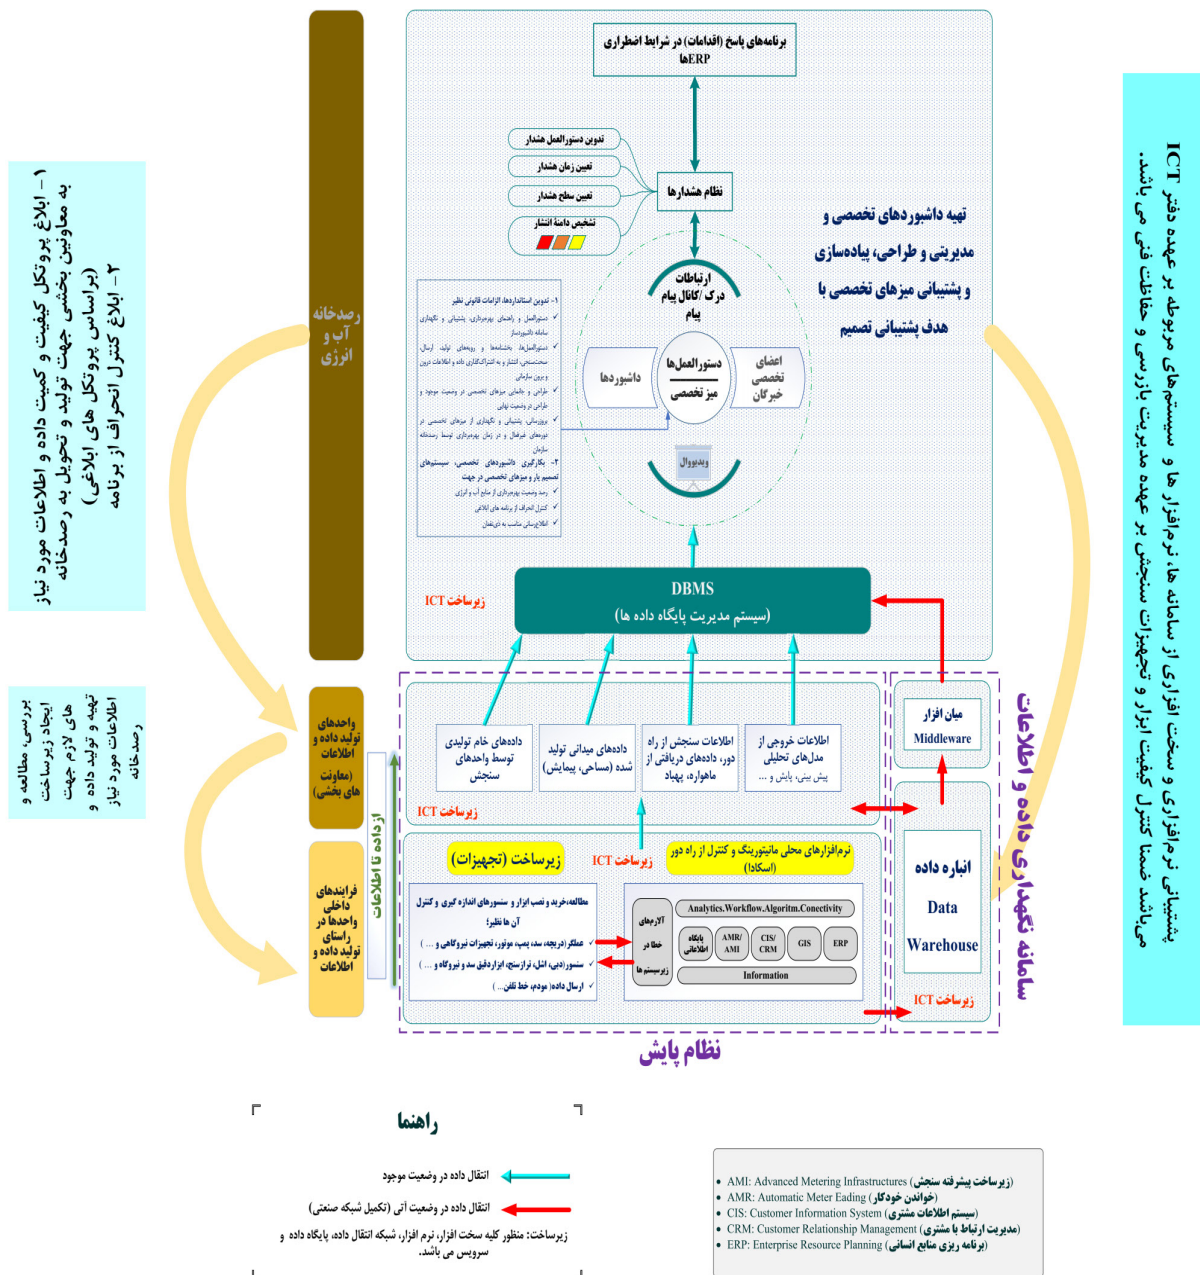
پشتیبانی نرم‌افزاری و سخت افزاری از سامانه ها، نرم‌افزار ها و سیستم‌های مربوطه بر عهده دفتر ICT می‌باشد ضمنا کنترل کیفیت ابزار و تجهیزات سنجشی بر عهده مدیریت بازرسی و حفاظت فنی می باشد.

۱- ابلاغ پروتکل کیفیت و کمیت داده و اطلاعات مورد نیاز به معاونین بخشی جهت تولید و تحویل به رصدخانه (براساس پروتکل های ابلاغی)
۲- ابلاغ کنترل انحراف از برنامه

بررسی، مطالعه و ایجاد زیرساخت های لازم جهت تهیه و تولید داده و اطلاعات مورد نیاز رصدخانه

رصدخانه آب و انرژی

واحدهای تولید داده و اطلاعات (معاونت های بخشی)

فرایندهای داخلی واحدها در راستای تولید داده و اطلاعات

از داده تا اطلاعات

برنامه‌های پاسخ (اقدامات) در شرایط اضطراری ERPها

تدوین دستورالعمل هشدار
تعیین زمان هشدار
تعیین سطح هشدار
تشخیص دامنهٔ انتشار

نظام هشدارها

ارتباطات درک /کانال پیام پیام

داشبوردها
دستورالعمل‌ها
میز تخصصی
اعضای تخصصی خبرگان

ویدیووال

۱- تدوین استانداردها، الزامات قانونی نظیر
دستورالعمل و راهنمای بهره‌برداری، پشتیبانی و نگهداری سامانه داشبوردساز
دستورالعمل‌ها، بخشنامه‌ها و رویه‌های تولید، ارسال، سنجش، انتشار و به اشتراک‌گذاری داده و اطلاعات درون و برون سازمانی
طراحی و طبقه‌بندی میزهای تخصصی در وضعیت موجود، طراحی در وضعیت نهایی
فرموله‌سازی، پشتیبانی و نگهداری از میزهای تخصصی در دوره‌های غیرفعال و در زمان بهره‌برداری توسط رصدخانه سازمان
۲- بکارگیری داشبوردهای تخصصی، سیستم‌های تصمیم یار و میزهای تخصصی در جهت
رصد وضعیت بهره‌برداری از منابع آب و انرژی
کنترل انحراف از برنامه های ابلاغی
اطلاع‌رسانی مناسب به ذی‌نفعان

تهیه داشبوردهای تخصصی و مدیریتی و طراحی، پیاده‌سازی و پشتیبانی میزهای تخصصی با هدف پشتیبانی تصمیم

زیرساخت ICT

DBMS
(سیستم مدیریت پایگاه داده ها)

داده‌های خام تولیدی توسط واحدهای سنجش
داده‌های میدانی تولید شده (مساحی، پیمایش)
اطلاعات سنجش از راه دور، داده‌های دریافتی از ماهواره، پهپاد
اطلاعات خروجی از مدل‌های تحلیلی
پیش بینی، پایش و ...

زیرساخت ICT

میان افزار
Middleware

انباره داده
Data
Warehouse

زیرساخت ICT

سامانه نگهداری داده و اطلاعات

زیرساخت (تجهیزات)
زیرساخت ICT
نرم‌افزارهای محلی مانیتورینگ و کنترل از راه دور (اسکادا)

مطالعه،خرید و نصب ابزار و سنسورهای اندازه گیری و کنترل آن ها نظیر؛
عملگر (دریچه، سد، پمپ، موتور، تجهیزات نیروگاهی و ...)
سنسور (دبی، اشل، ترانسمیتر، ابزاردقیق سد و نیروگاه و ...)
ارسال داده( مودم، خط تلفن، ...)

آلارم‌های خطا در زیرسیستم ها
Analytics.Workflow.Algoritm.Conectivity
پایگاه اطلاعاتی
AMR/ AMI
CIS/ CRM
GIS
ERP
Information

نظام پایش

راهنما

انتقال داده در وضعیت موجود
انتقال داده در وضعیت آتی (تکمیل شبکه صنعتی)
زیرساخت: منظور کلیه سخت افزار، نرم افزار، شبکه انتقال داده، پایگاه داده و سرویس می باشد.

• AMI: Advanced Metering Infrastructures (زیرساخت پیشرفته سنجش)
• AMR: Automatic Meter Eading (خوانش خودکار)
• CIS: Customer Information System (سیستم اطلاعات مشتری)
• CRM: Customer Relationship Management (مدیریت ارتباط با مشتری)
• ERP: Enterprise Resource Planning (برنامه ریزی منابع انسانی)